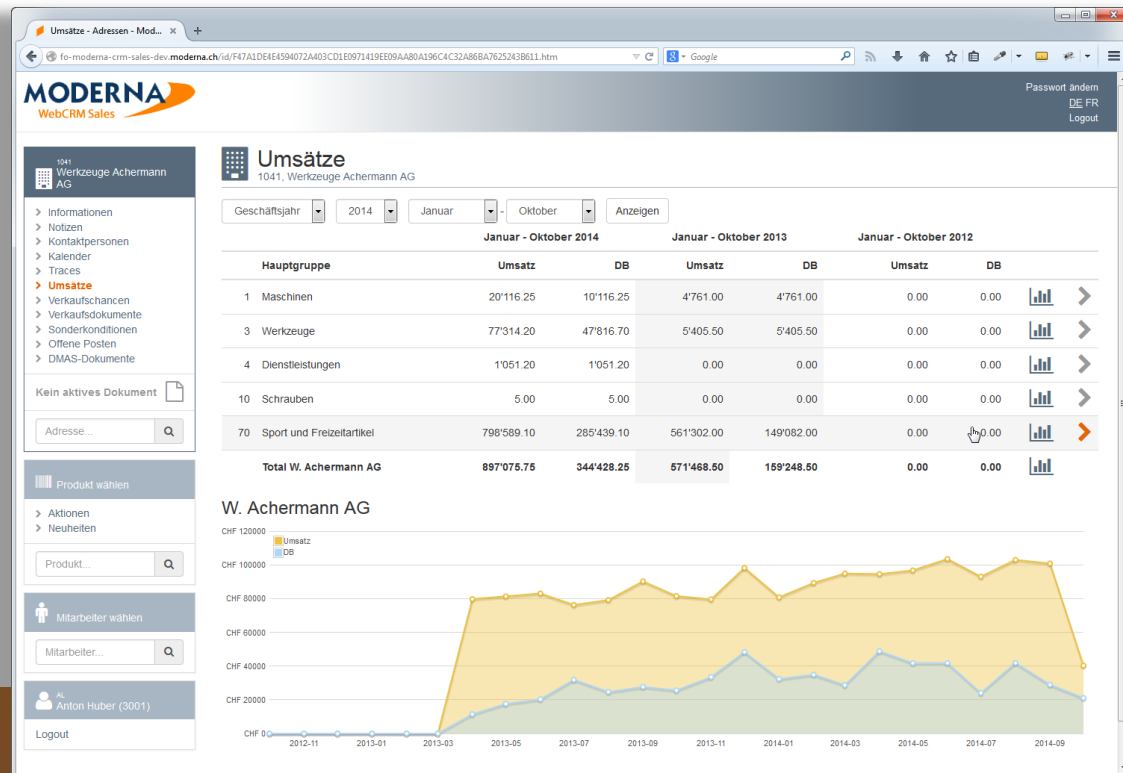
Umsätze - Adressen - Mod... × +

fo-moderna-crm-sales-dev.moderna.ch/id/F47A1DE4E4594072A403CD1E0971419EE09AA80A196C4C32A86BA7625243B611.htm

Google

MODERNA
WebCRM Sales

Passwort ändern
DE FR
Logout

1041
Werkzeuge Achermann AG

Informationen
Notizen
Kontaktpersonen
Kalender
Traces
Umsätze
Verkaufschancen
Verkaufsdokumente
Sonderkonditionen
Offene Posten
DMAS-Dokumente

Kein aktives Dokument

Adresse...

Produkt wählen

Aktionen
Neuheiten

Produkt...

Mitarbeiter wählen

Mitarbeiter...

AL
Anton Huber (3001)

Logout

Umsätze
1041, Werkzeuge Achermann AG

Geschäftsjahr 2014 Januar - Oktober Anzeigen

| | | Januar - Oktober 2014 | | Januar - Oktober 2013 | | Januar - Oktober 2012 | | | |
|---|---|---|---|---|---|---|---|---|---|
| | Hauptgruppe | Umsatz | DB | Umsatz | DB | Umsatz | DB | | |
| 1 | Maschinen | 20'116.25 | 10'116.25 | 4'761.00 | 4'761.00 | 0.00 | 0.00 | | |
| 3 | Werkzeuge | 77'314.20 | 47'816.70 | 5'405.50 | 5'405.50 | 0.00 | 0.00 | | |
| 4 | Dienstleistungen | 1'051.20 | 1'051.20 | 0.00 | 0.00 | 0.00 | 0.00 | | |
| 10 | Schrauben | 5.00 | 5.00 | 0.00 | 0.00 | 0.00 | 0.00 | | |
| 70 | Sport und Freizeitartikel | 798'589.10 | 285'439.10 | 561'302.00 | 149'082.00 | 0.00 | 0.00 | | |
| | Total W. Achermann AG | 897'075.75 | 344'428.25 | 571'468.50 | 159'248.50 | 0.00 | 0.00 | | |

W. Achermann AG

Umsatz
DB

CHF 120000
CHF 100000
CHF 80000
CHF 60000
CHF 40000
CHF 20000
CHF 0

2012-11 2013-01 2013-03 2013-05 2013-07 2013-09 2013-11 2014-01 2014-03 2014-05 2014-07 2014-09